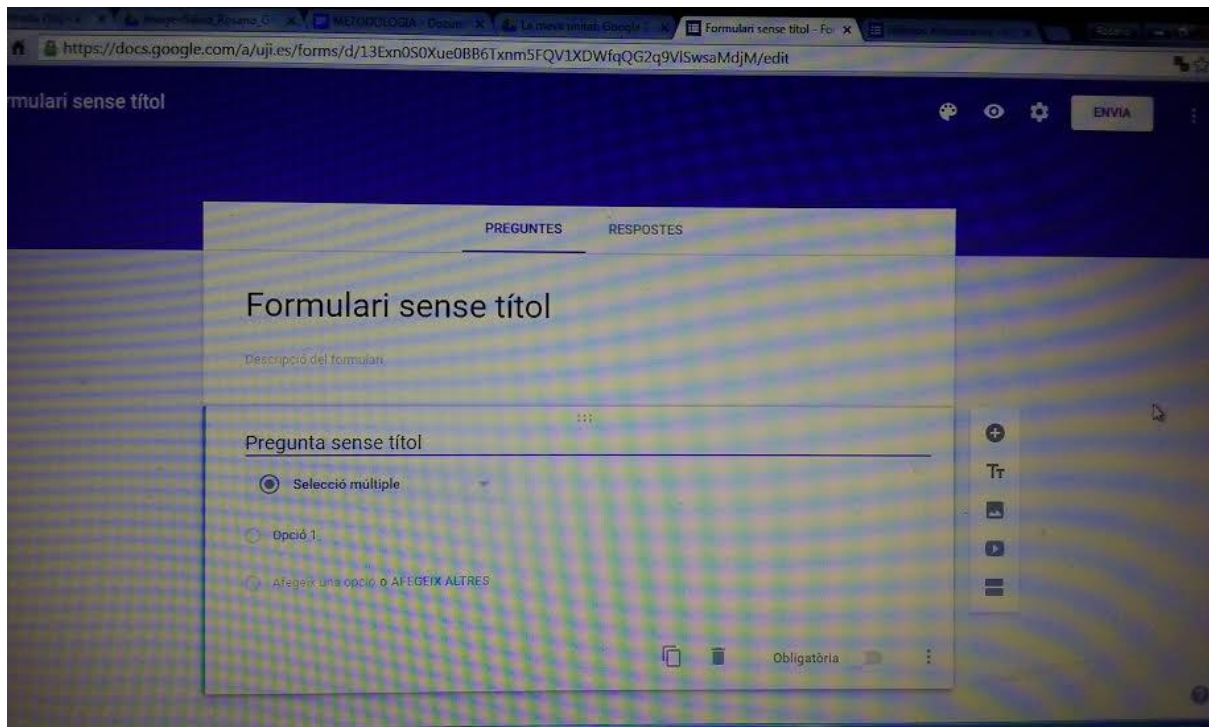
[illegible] | Imatges-Salvat_Rosana_G | METODOLOGIA - Docum | La meva unitat Google | Formulari sense títol - For | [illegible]

https://docs.google.com/a/uji.es/forms/d/13Exn0S0Xue0BB6Txnm5FQV1XDWfqQG2q9VISwsaMdjM/edit

rmulari sense títol

ENVIA

PREGUNTES RESPOSTES

Formulari sense títol

Descripció del formulari

Pregunta sense títol

Selecció múltiple

Opció 1

Afegeix una opció o AFEGEIX ALTRES

Obligatòria

Tт